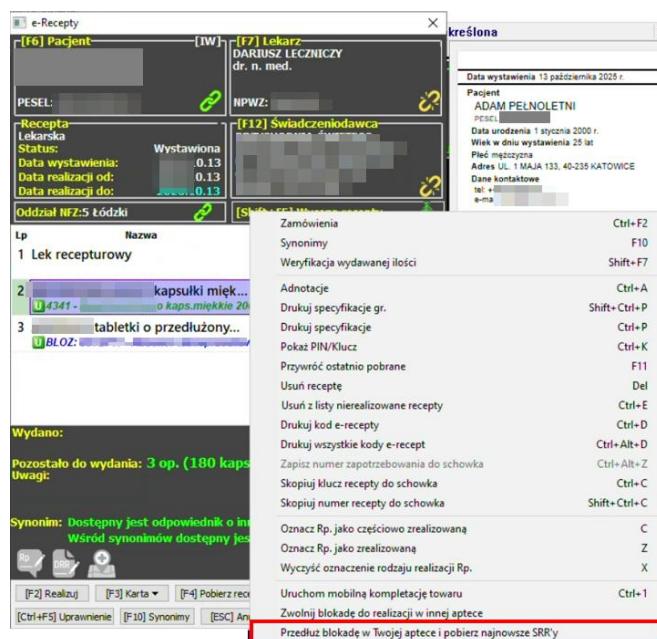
e-Recepty

[F6] Pacjent [IW]

PESEL:

[F7] Lekarz
DARIUSZ LECZNICZY
dr. n. med.

NPWZ:

Recepta
Lekarska
Status: Wystawiona
Data wystawienia: .0.13
Data realizacji od: .0.13
Data realizacji do: .0.13

[F12] Świadczeniodawca

Oddział NFZ:5 Łódzki

[Shift+F5]

Lp Nazwa

1 Lek recepturowy

2 kapsułki mięk...
U 4341 - o kaps.miękkie

3 tabletki o przedłużony...
U BLOZ:

Wydano:

Pozostało do wydania: 3 op. (180 kaps
Uwagi:

Synonim: Dostępny jest odpowiednik o
Wśród synonimów dostępny jes

Rp
DRR

[F2] Realizuj [F3] Karta [F4] Pobierz rec
[Ctrl+F5] Uprawnienie [F10] Synonimy [ESC] An

kreślona

Data wystawienia 13 października 2025 r.
Pacjent
ADAM PEŁNOLETNI
PESEL
Data urodzenia 1 stycznia 2000 r.
Wiek w dniu wystawienia 25 lat
Płeć mężczyzna
Adres UL. 1 MAJA 133, 40-235 KATOWICE
Dane kontaktowe
tel: +
e-ma

| | |
|---|---|
| Zamówienia | Ctrl+F2 |
| Synonimy | F10 |
| Weryfikacja wydawanej ilości | Shift+F7 |
| Adnotacje | Ctrl+A |
| Drukuj specyfikacje gr. | Shift+Ctrl+P |
| Drukuj specyfikacje | Ctrl+P |
| Pokaż PIN/Klucz | Ctrl+K |
| Przywróć ostatnio pobrane | F11 |
| Usuń receptę | Del |
| Usuń z listy nierealizowane recepty | Ctrl+E |
| Drukuj kod e-recepty | Ctrl+D |
| Drukuj wszystkie kody e-recept | Ctrl+Alt+D |
| Zapisz numer zapotrzebowania do schowka | Ctrl+Alt+Z |
| Skopiuj klucz recepty do schowka | Ctrl+C |
| Skopiuj numer recepty do schowka | Shift+Ctrl+C |
| Oznacz Rp. jako częściowo zrealizowaną | C |
| Oznacz Rp. jako zrealizowaną | Z |
| Wyczyść oznaczenie rodzaju realizacji Rp. | X |
| Uruchom mobilną kompletację towaru | Ctrl+1 |
| Zwolnij blokadę do realizacji w innej aptece | |
| Przedłuż blokadę w Twojej aptece i pobierz najnowsze SRR'y | |